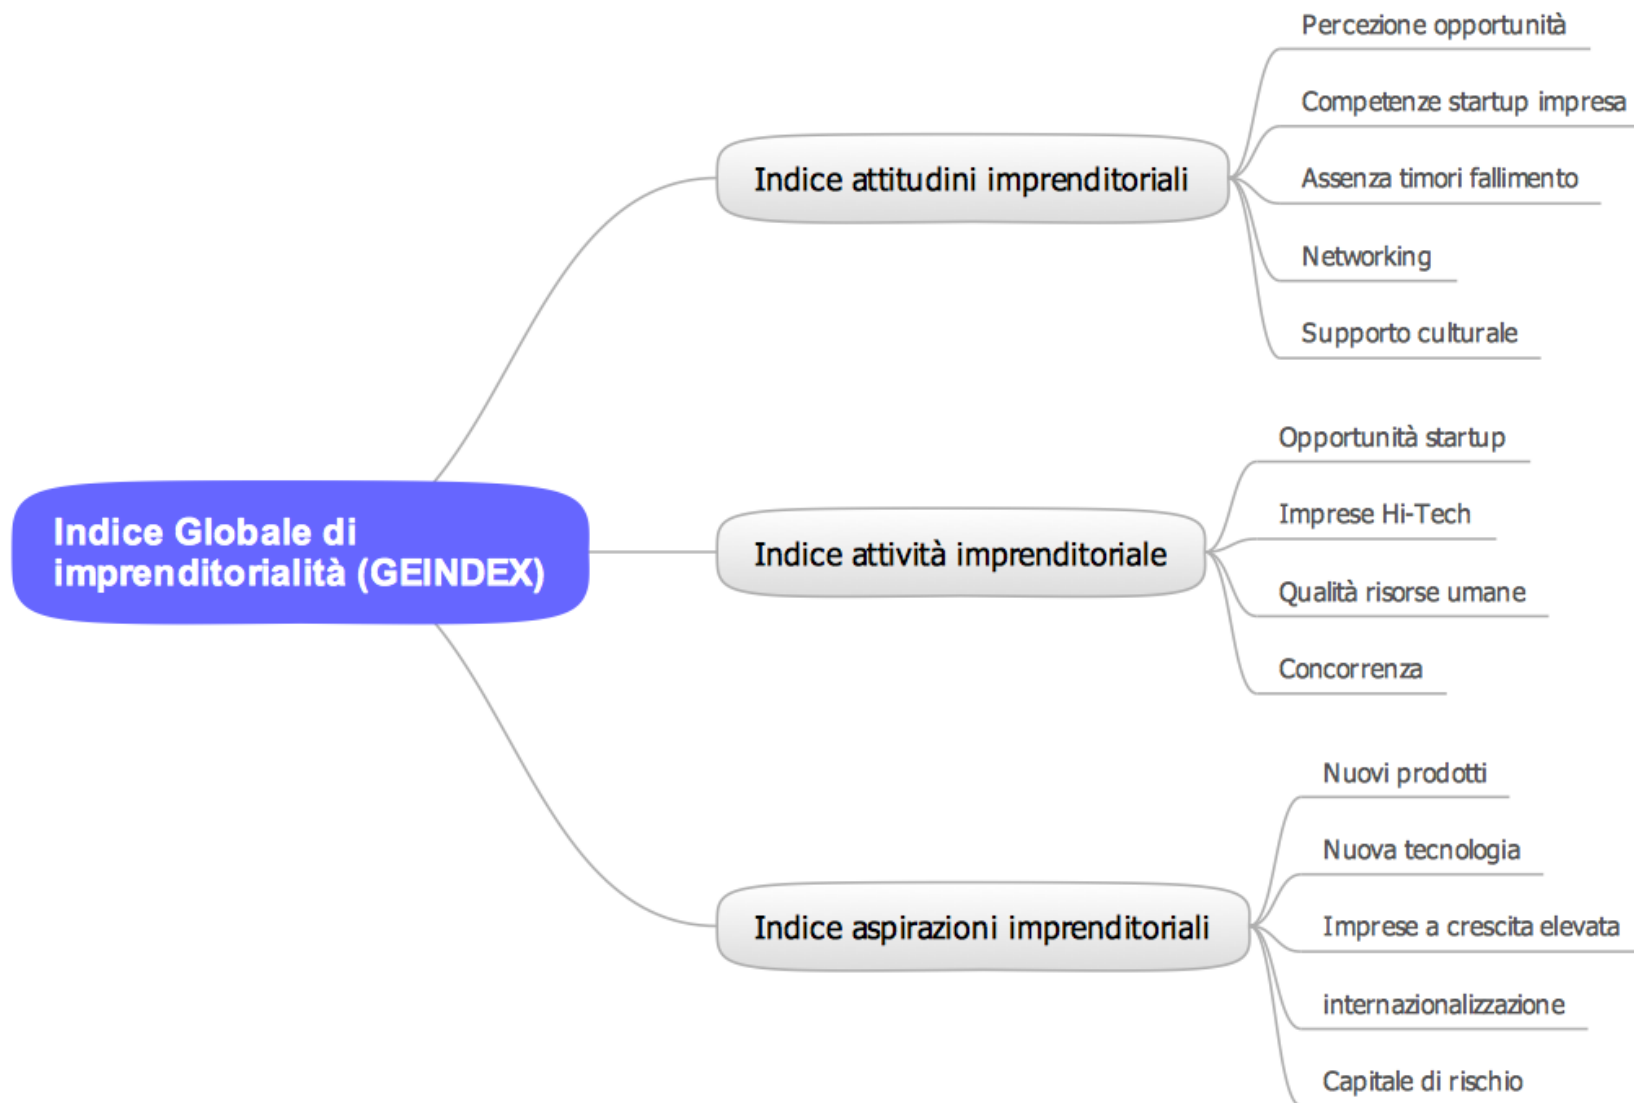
Indice Globale di imprenditorialità (GEINDEX)

Indice attitudini imprenditoriali

Percezione opportunità

Competenze startup impresa

Assenza timori fallimento

Networking

Supporto culturale

Indice attività imprenditoriale

Opportunità startup

Imprese Hi-Tech

Qualità risorse umane

Concorrenza

Indice aspirazioni imprenditoriali

Nuovi prodotti

Nuova tecnologia

Imprese a crescita elevata

internazionalizzazione

Capitale di rischio